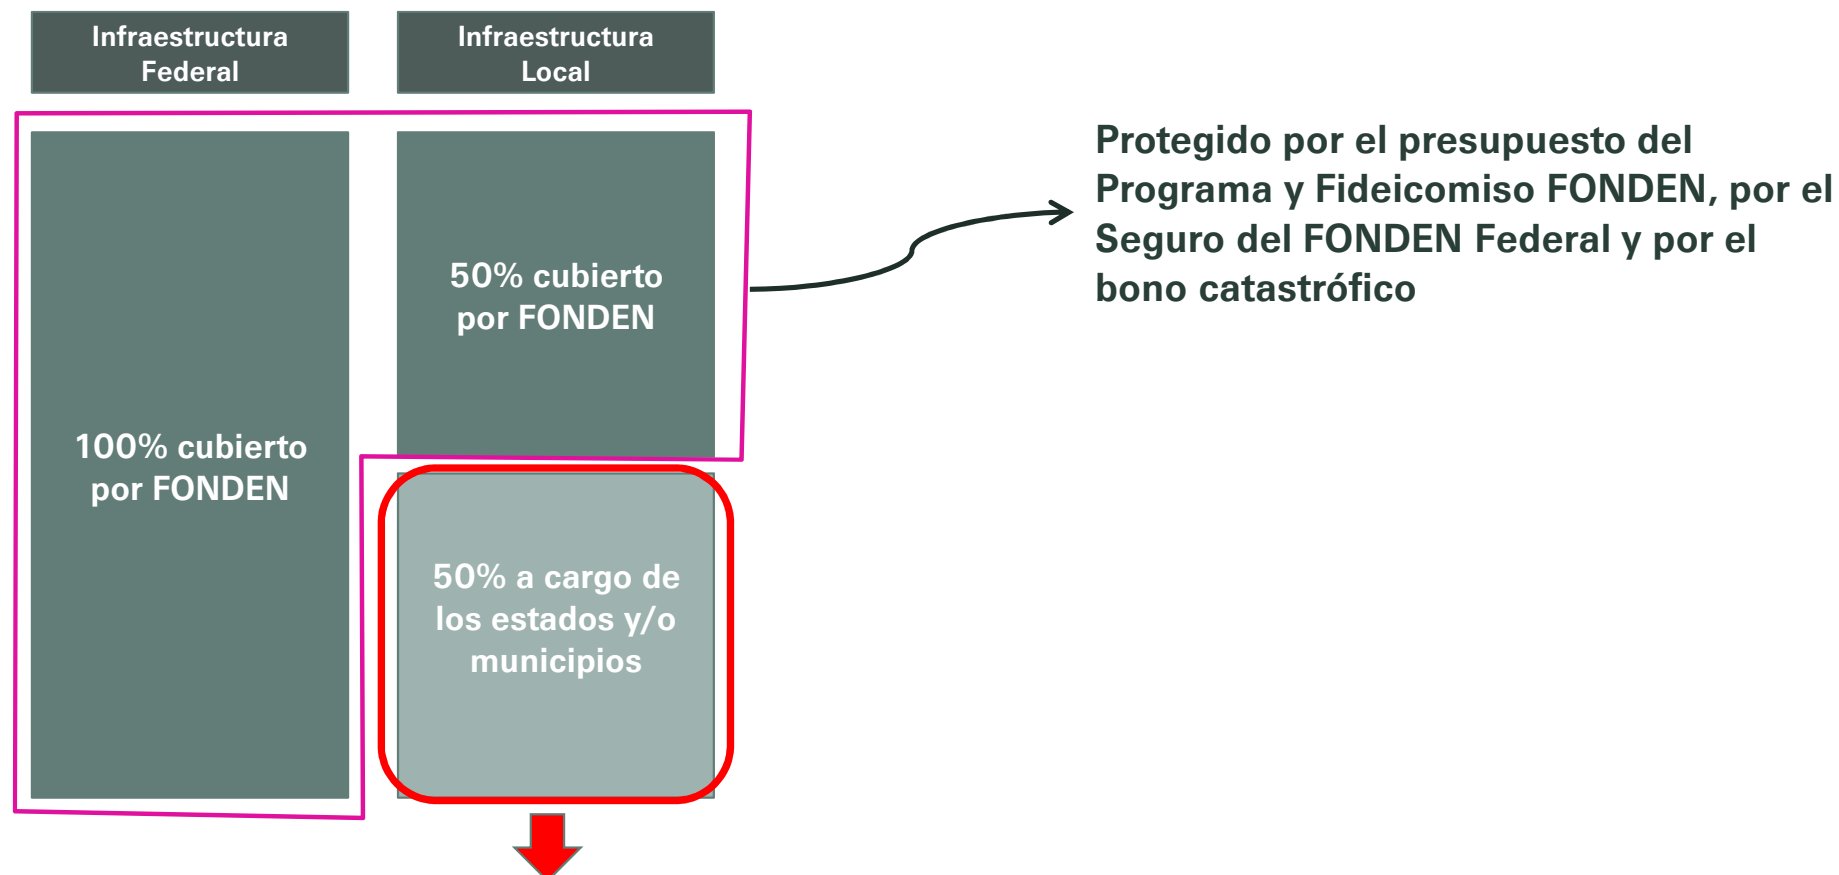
Infraestructura Federal

Infraestructura Local

100% cubierto por FONDEN

50% cubierto por FONDEN

50% a cargo de los estados y/o municipios

Protegido por el presupuesto del Programa y Fideicomiso FONDEN, por el Seguro del FONDEN Federal y por el bono catastrófico